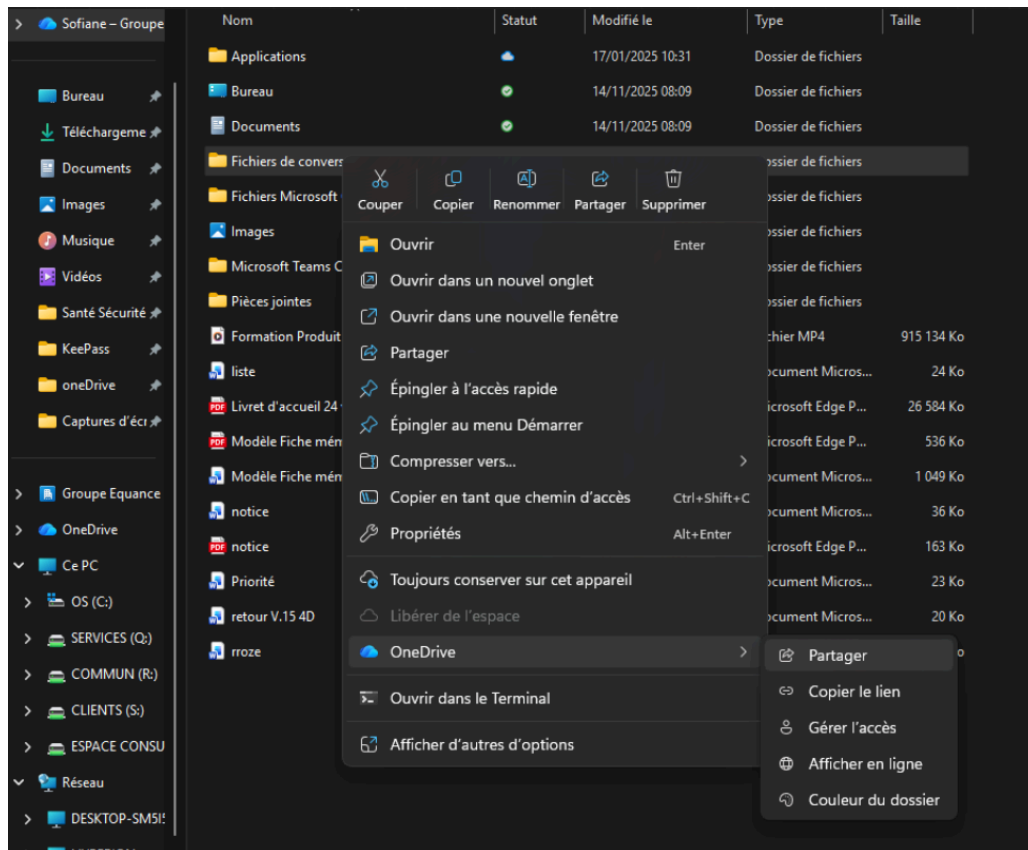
Sofiane – Groupe

Bureau
Téléchargeme
Documents
Images
Musique
Vidéos
Santé Sécurité
KeePass
oneDrive
Captures d'écr

Groupe Equance
OneDrive
Ce PC
OS (C:)
SERVICES (Q:)
COMMUN (R:)
CLIENTS (S:)
ESPACE CONSU
Réseau
DESKTOP-SM5I!

| Nom | Statut | Modifié le | Type | Taille |
|---|---|---|---|---|
| Applications | | 17/01/2025 10:31 | Dossier de fichiers | |
| Bureau | | 14/11/2025 08:09 | Dossier de fichiers | |
| Documents | | 14/11/2025 08:09 | Dossier de fichiers | |
| Fichiers de convers | | | ossier de fichiers | |
| Fichiers Microsoft | | | ossier de fichiers | |
| Images | | | ossier de fichiers | |
| Microsoft Teams C | | | ossier de fichiers | |
| Pièces jointes | | | ossier de fichiers | |
| Formation Produit | | | chier MP4 | 915 134 Ko |
| liste | | | ocument Micros... | 24 Ko |
| Livret d'accueil 24 | | | icrosoft Edge P... | 26 584 Ko |
| Modèle Fiche mén | | | icrosoft Edge P... | 536 Ko |
| Modèle Fiche mén | | | ocument Micros... | 1 049 Ko |
| notice | | | ocument Micros... | 36 Ko |
| notice | | | icrosoft Edge P... | 163 Ko |
| Priorité | | | ocument Micros... | 23 Ko |
| retour V.15 4D | | | ocument Micros... | 20 Ko |
| rroze | | | | o |

Couper
Copier
Renommer
Partager
Supprimer
Ouvrir Enter
Ouvrir dans un nouvel onglet
Ouvrir dans une nouvelle fenêtre
Partager
Épingler à l'accès rapide
Épingler au menu Démarrer
Compresser vers...
Copier en tant que chemin d'accès Ctrl+Shift+C
Propriétés Alt+Enter
Toujours conserver sur cet appareil
Libérer de l'espace
OneDrive
Ouvrir dans le Terminal
Afficher d'autres d'options

Partager
Copier le lien
Gérer l'accès
Afficher en ligne
Couleur du dossier